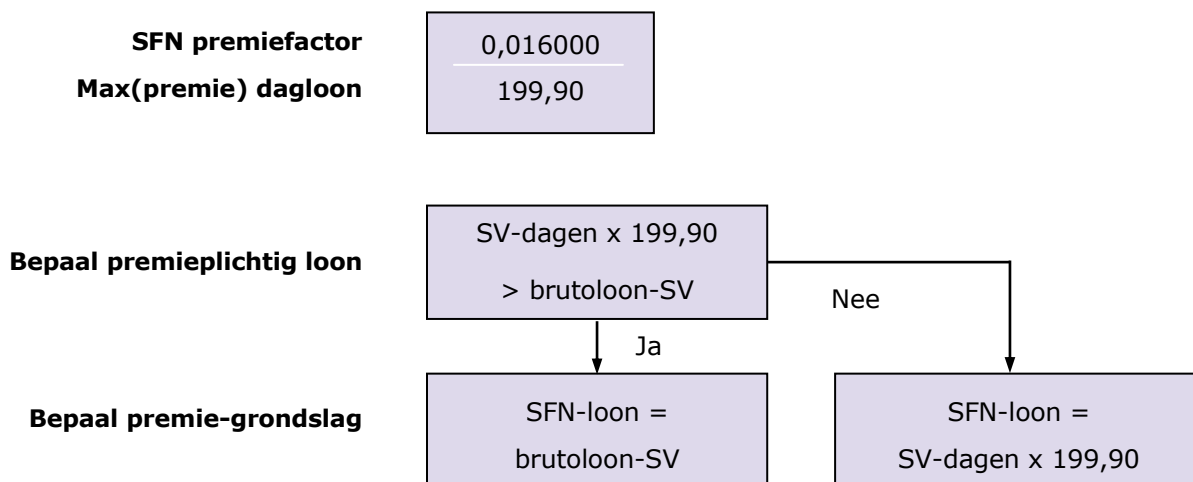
SFN premiefactor

Max(premie) dagloon

0,016000

199,90

Bepaal premieplichtig loon

SV-dagen x 199,90

> brutoloon-SV

Nee

Ja

Bepaal premie-grondslag

SFN-loon =

brutoloon-SV

SFN-loon =

SV-dagen x 199,90